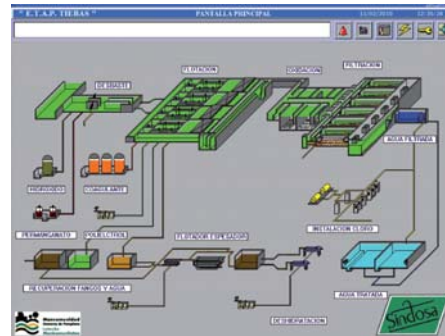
" E.T.A.P. TIEBAS " PANTALLA PRINCIPAL 15/02/2010 12:35:36

DESBASTE

FLOTACION

OZONIZACION

FILTRACION

PEROXIDO

COAGULANTE

AGUA FILTRADA

PERMANGANATO

POLIELECTROL.

FLOTADOR ESPESADOR

INSTALACION CLORO

RECUPERACION FANGOS Y AGUA

AGUA TRATADA

DESHIDRATACION

Mancomunidad
Comarca de Pamplona

Sindosa